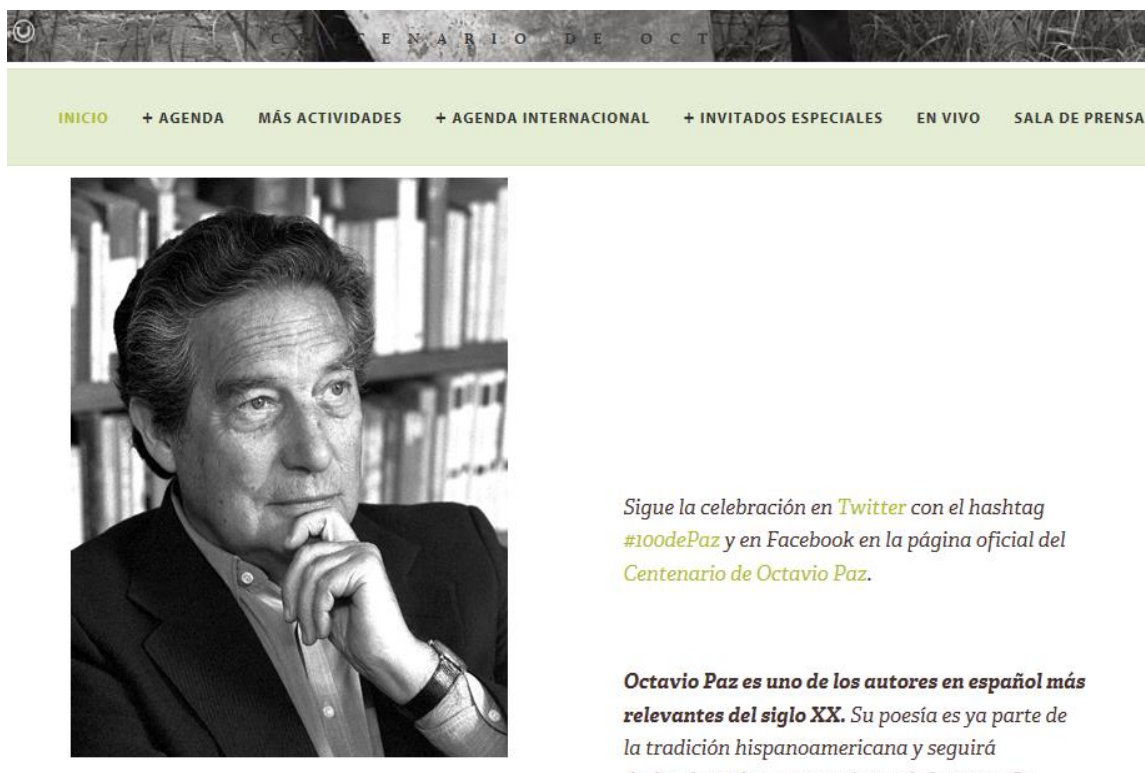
C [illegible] E N A R I O D E O C T

INICIO + AGENDA MÁS ACTIVIDADES + AGENDA INTERNACIONAL + INVITADOS ESPECIALES EN VIVO SALA DE PRENSA

Sigue la celebración en Twitter con el hashtag #100dePaz y en Facebook en la página oficial del Centenario de Octavio Paz.

Octavio Paz es uno de los autores en español más relevantes del siglo XX. Su poesía es ya parte de la tradición hispanoamericana y seguirá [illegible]